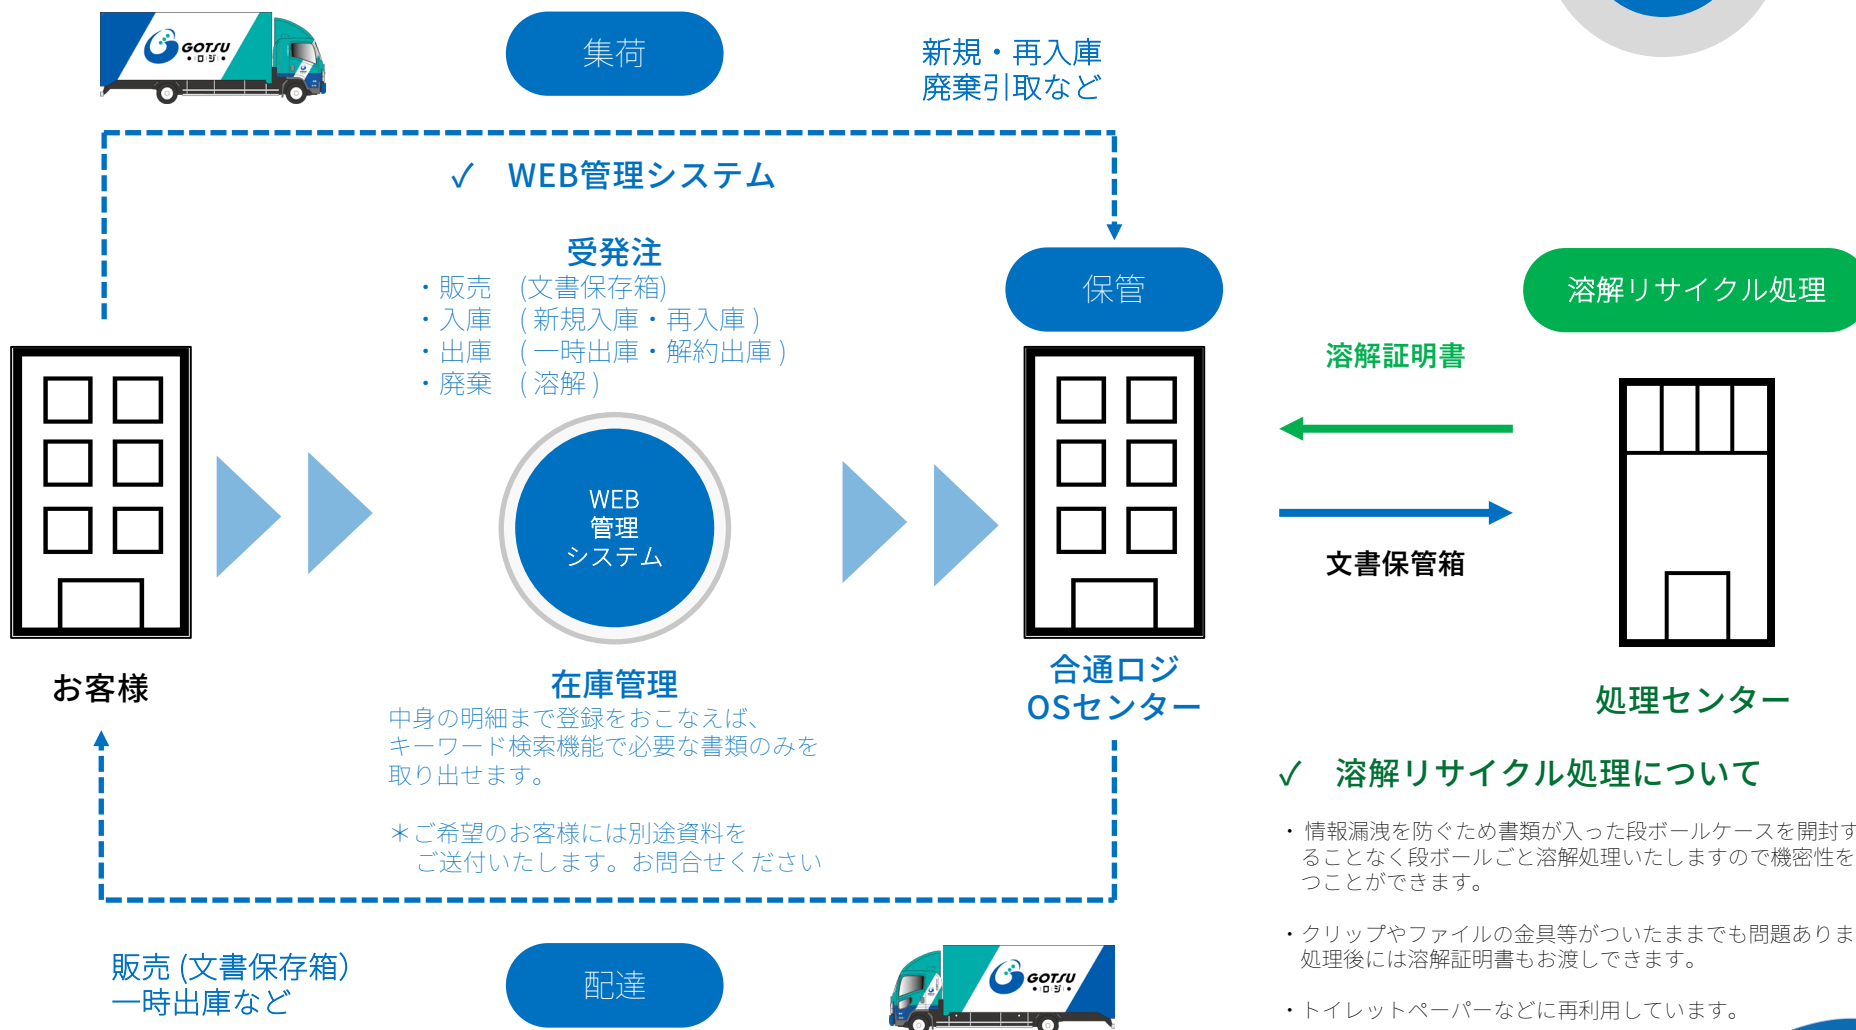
GOTSU ロジ

集荷

新規・再入庫
廃棄引取など

✓ WEB管理システム

受発注
・販売 (文書保存箱)
・入庫 (新規入庫・再入庫)
・出庫 (一時出庫・解約出庫)
・廃棄 (溶解)

保管

溶解リサイクル処理

溶解証明書

WEB
管理
システム

文書保管箱

お客様

在庫管理
中身の明細まで登録をおこなえば、
キーワード検索機能で必要な書類のみを
取り出せます。

＊ご希望のお客様には別途資料を
ご送付いたします。お問合せください

合通ロジ
OSセンター

処理センター

✓ 溶解リサイクル処理について

・情報漏洩を防ぐため書類が入った段ボールケースを開封す ることなく段ボールごと溶解処理いたしますので機密性を つことができます。

・クリップやファイルの金具等がついたままでも問題ありま 処理後には溶解証明書もお渡しできます。

・トイレットペーパーなどに再利用しています。

販売 (文書保存箱)
一時出庫など

配達

GOTSU ロジ